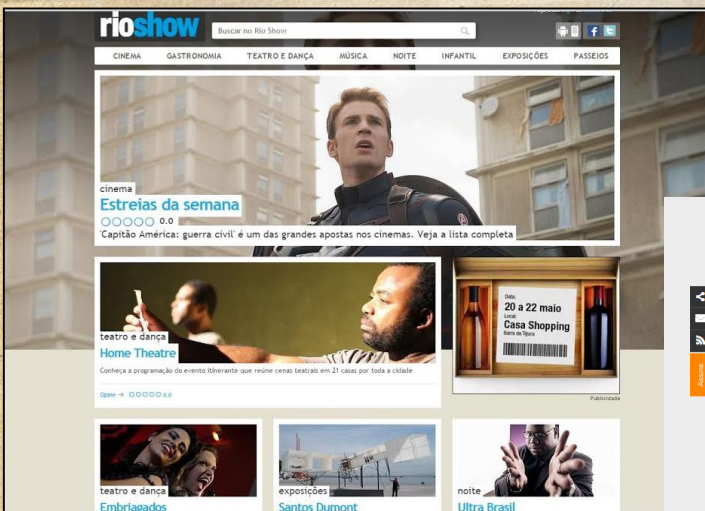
rioshow

Buscar no Rio Show

CINEMA GASTRONOMIA TEATRO E DANÇA MÚSICA NOITE INFANTIL EXPOSIÇÕES PASSEIOS

cinema
Estreias da semana
0.0
'Capitão América: guerra civil' é um das grandes apostas nos cinemas. Veja a lista completa

teatro e dança
Home Theatre
Conheça a programação do evento itinerante que reúne cenas teatrais em 21 casas por toda a cidade
Opine → 0.0

Data:
20 a 22 maio
Local:
Casa Shopping
Barra da Tijuca

Publicidade

teatro e dança
Embriagados

exposições
Santos Dumont

noite
Ultra Brasil